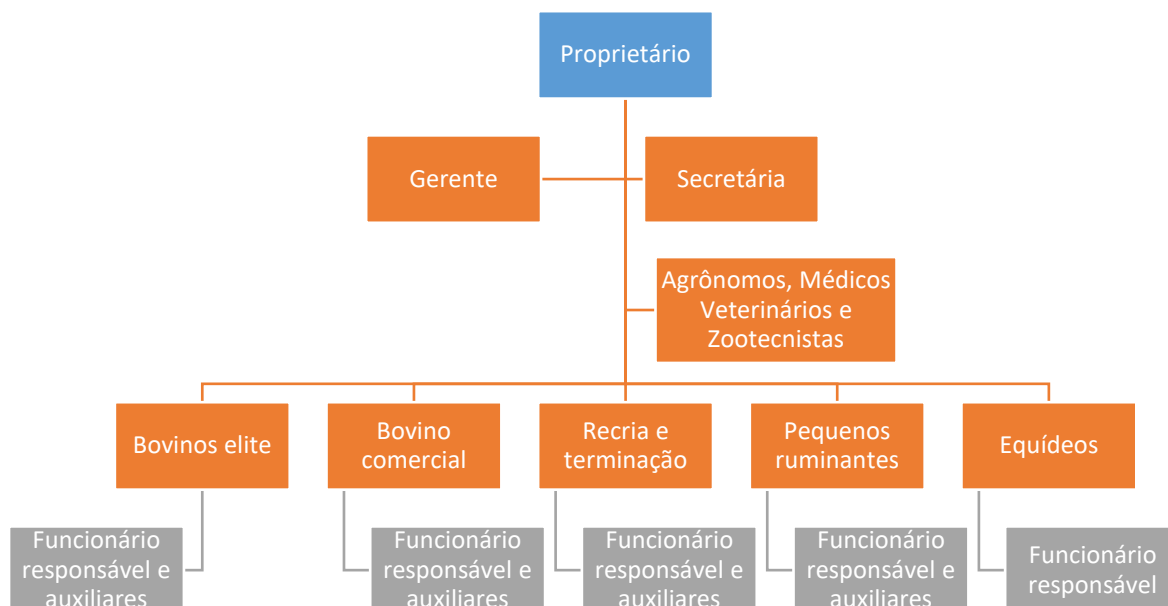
Proprietário

Gerente

Secretária

Agrônomos, Médicos Veterinários e Zootecnistas

Bovinos elite

Bovino comercial

Recria e terminação

Pequenos ruminantes

Equídeos

Funcionário responsável e auxiliares

Funcionário responsável e auxiliares

Funcionário responsável e auxiliares

Funcionário responsável e auxiliares

Funcionário responsável